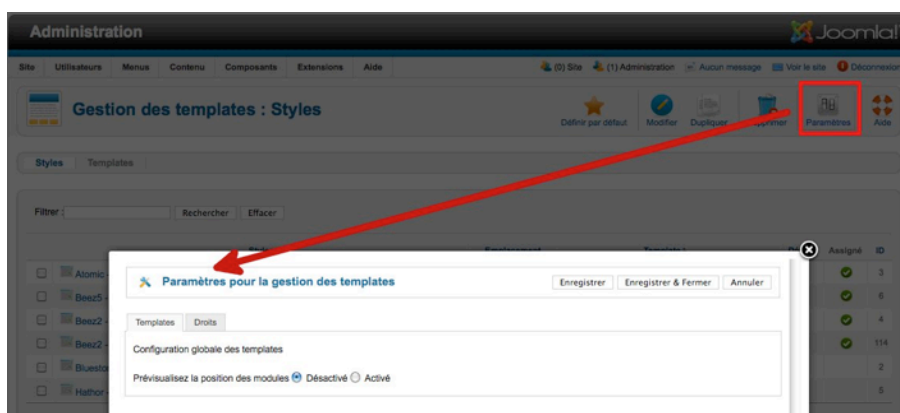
Administration

Joomla!

Site Utilisateurs Menus Contenu Composants Extensions Aide

(0) Site (1) Administration Aucun message Voir le site Déconnexion

Gestion des templates : Styles

Définir par défaut Modifier Dupliquer Supprimer Paramètres Aide

Styles Templates

Filtrer : Rechercher Effacer

Style Emplacement Template Assigné ID

Atomic 3

Beez5 6

Beez2 4

Beez2 114

Bluesto 2

Hathor 5

Paramètres pour la gestion des templates

Enregistrer Enregistrer & Fermer Annuler

Templates Droits

Configuration globale des templates

Prévisualisez la position des modules Désactivé Activé